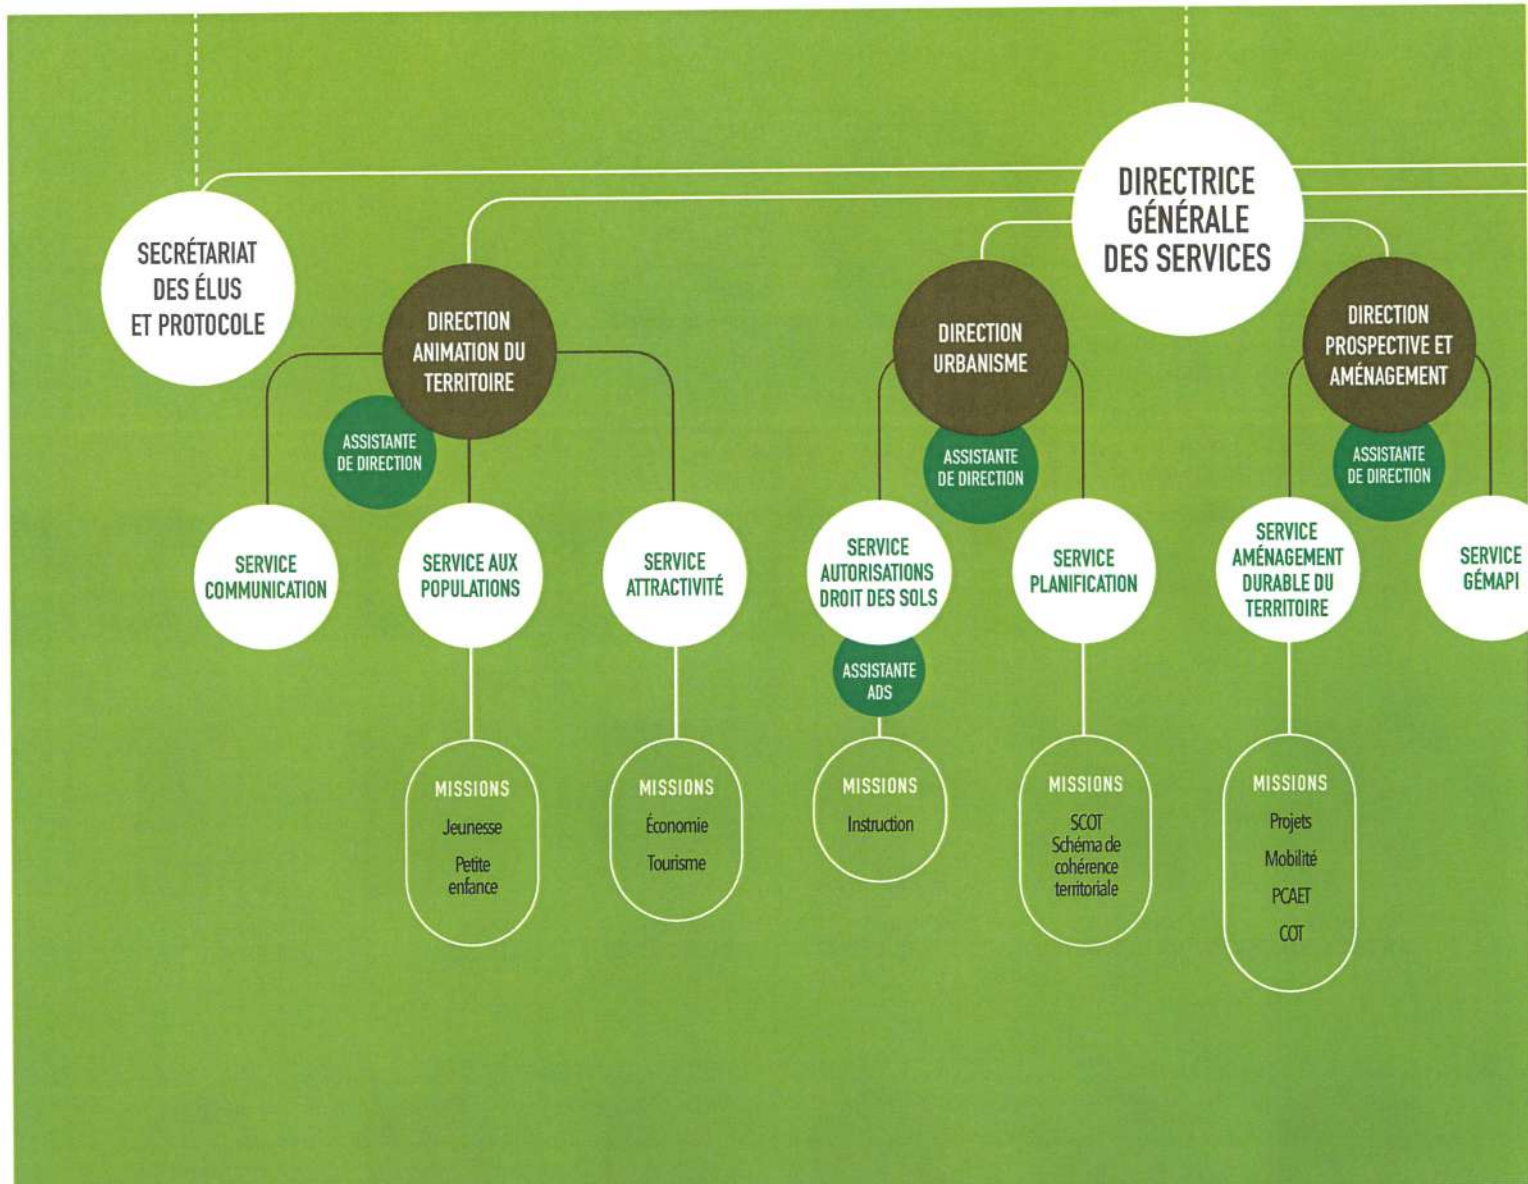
DIRECTRICE GÉNÉRALE DES SERVICES

SECRÉTARIAT DES ÉLUS ET PROTOCOLE

DIRECTION ANIMATION DU TERRITOIRE

ASSISTANTE DE DIRECTION

SERVICE COMMUNICATION

SERVICE AUX POPULATIONS

MISSIONS
Jeunesse
Petite enfance

SERVICE ATTRACTIVITÉ

MISSIONS
Économie
Tourisme

DIRECTION URBANISME

ASSISTANTE DE DIRECTION

SERVICE AUTORISATIONS DROIT DES SOLS

ASSISTANTE ADS

MISSIONS
Instruction

SERVICE PLANIFICATION

MISSIONS
SCOT
Schéma de cohérence territoriale

DIRECTION PROSPECTIVE ET AMÉNAGEMENT

ASSISTANTE DE DIRECTION

SERVICE AMÉNAGEMENT DURABLE DU TERRITOIRE

MISSIONS
Projets
Mobilité
PCAET
COT

SERVICE GÉMAPI